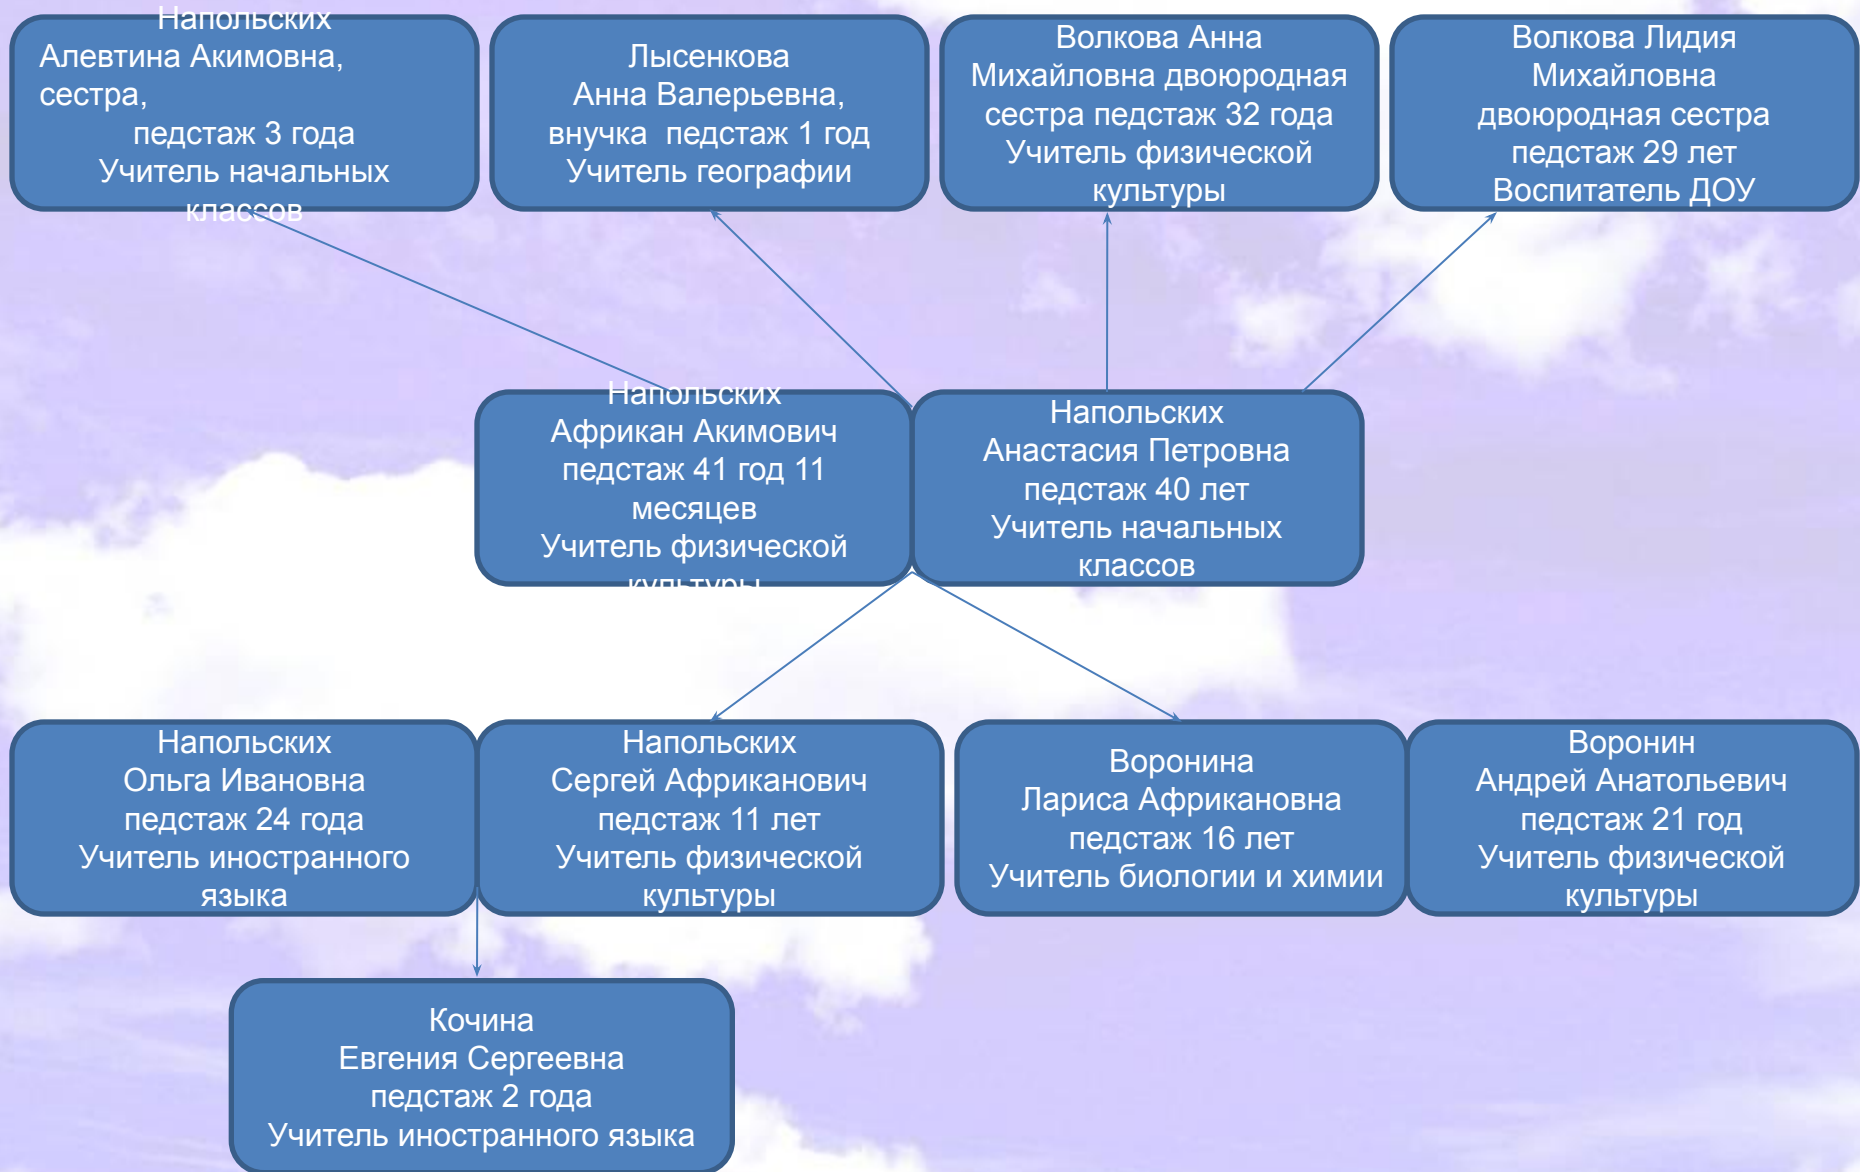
Напольских
Алевтина Акимовна,
сестра,
педстаж 3 года
Учитель начальных
классов

Лысенкова
Анна Валерьевна,
внучка педстаж 1 год
Учитель географии

Волкова Анна
Михайловна двоюродная
сестра педстаж 32 года
Учитель физической
культуры

Волкова Лидия
Михайловна
двоюродная сестра
педстаж 29 лет
Воспитатель ДОУ

Напольских
Африкан Акимович
педстаж 41 год 11
месяцев
Учитель физической
культуры

Напольских
Анастасия Петровна
педстаж 40 лет
Учитель начальных
классов

Напольских
Ольга Ивановна
педстаж 24 года
Учитель иностранного
языка

Напольских
Сергей Африканович
педстаж 11 лет
Учитель физической
культуры

Воронина
Лариса Африкановна
педстаж 16 лет
Учитель биологии и химии

Воронин
Андрей Анатольевич
педстаж 21 год
Учитель физической
культуры

Кочина
Евгения Сергеевна
педстаж 2 года
Учитель иностранного языка